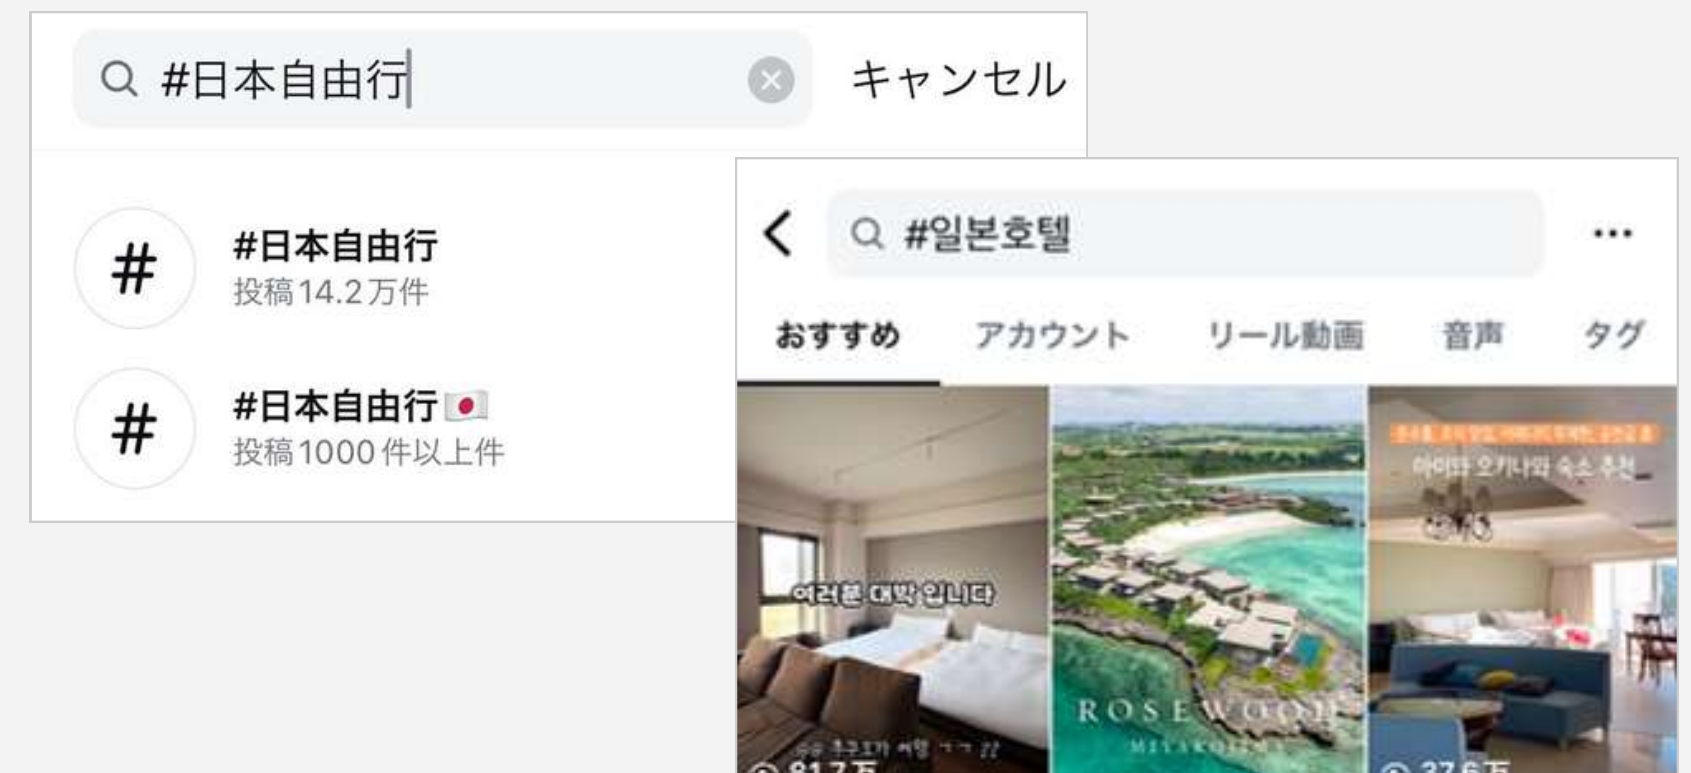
#日本自由行

キャンセル

#
#日本自由行
投稿14.2万件

#
#日本自由行🇯🇵
投稿1000件以上件

#일본호텔

...

おすすめ アカウント リール動画 音声 タグ

여러분 대박 입니다
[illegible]
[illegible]

ROSEWOOD
MIYAKOJIMA

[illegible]
아이와 오키나와 숙소 추천
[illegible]